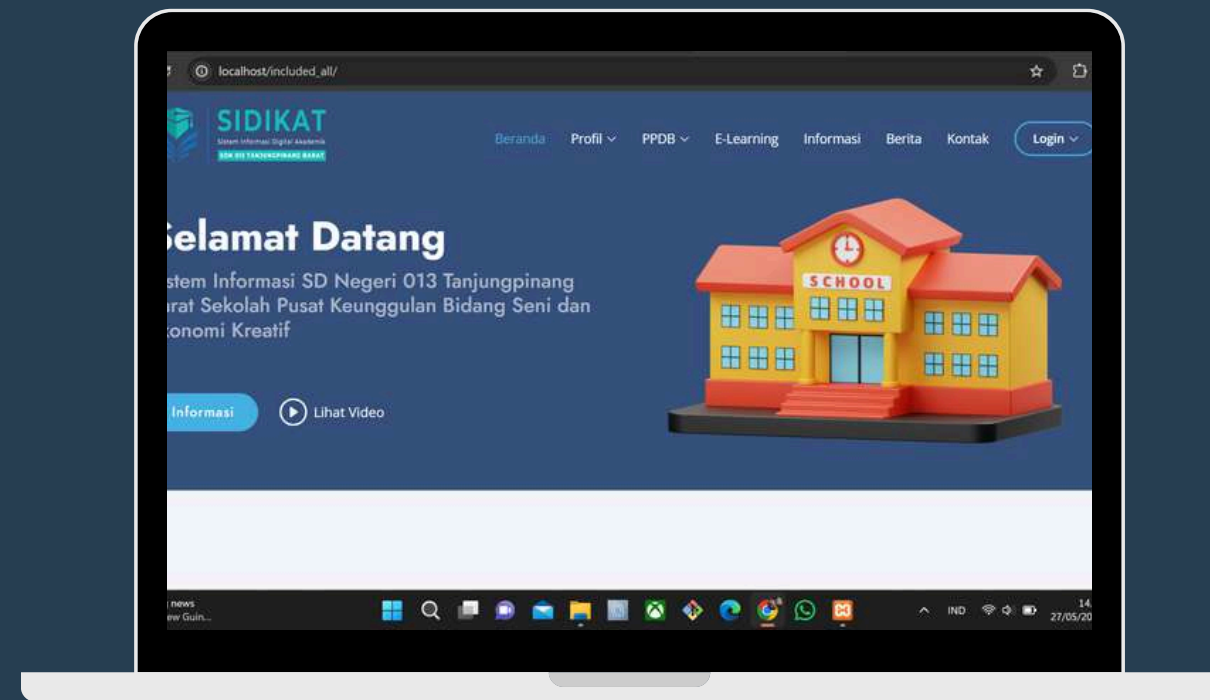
localhost/included_all/

SIDIKAT
Sistem Informasi Digital Akademik
SDN 013 TANJUNGPINANG BARAT

Beranda Profil PPDB E-Learning Informasi Berita Kontak Login

elamat Datang

stem Informasi SD Negeri 013 Tanjungpinang arat Sekolah Pusat Keunggulan Bidang Seni dan konomi Kreatif

Informasi Lihat Video

SCHOOL

news
ew Guin...

IND 14
27/05/20